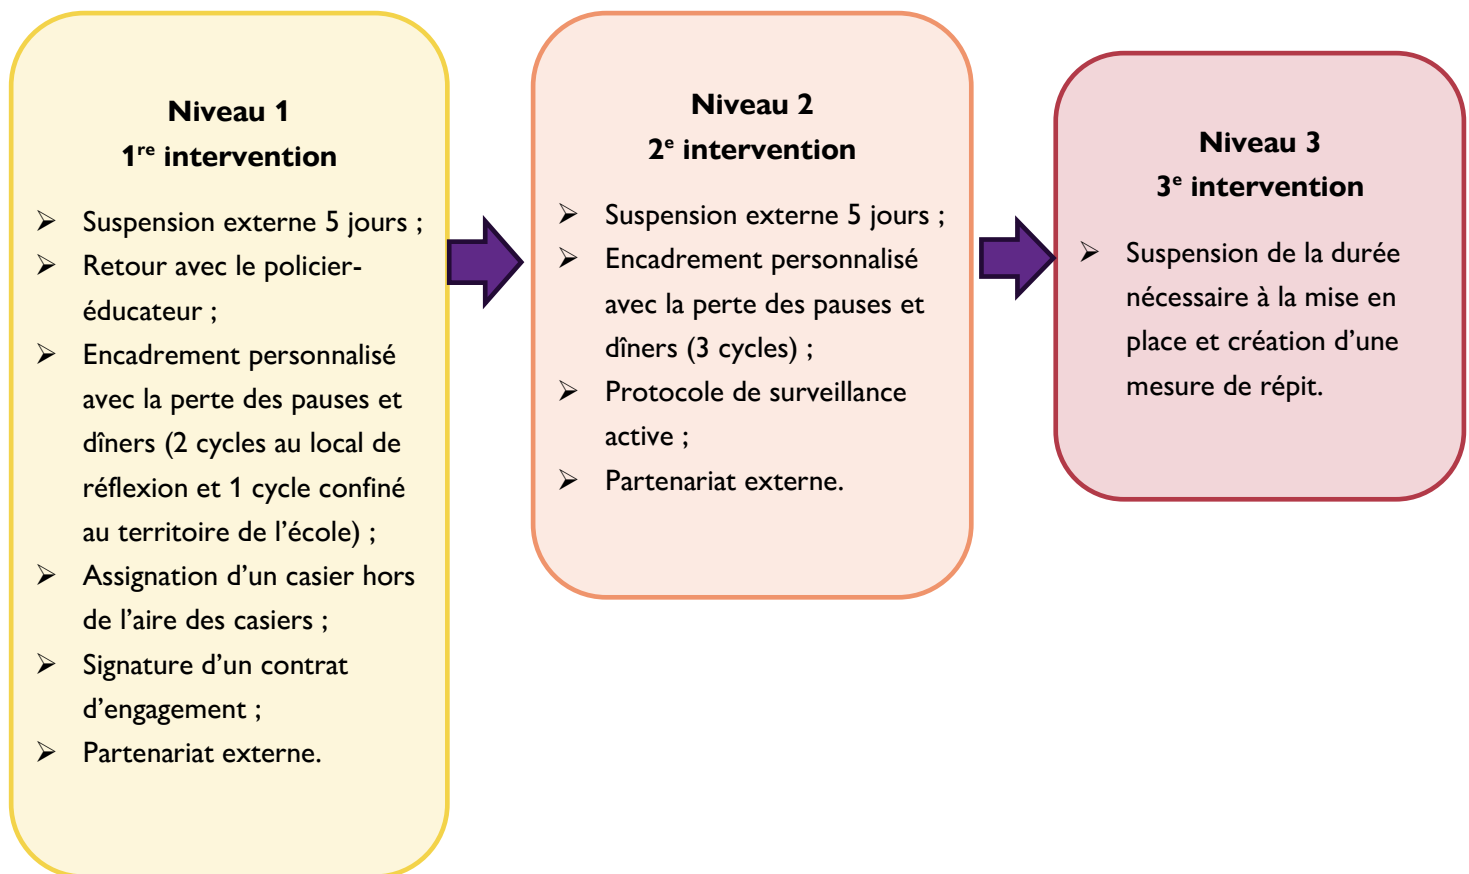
Niveau 1
1$^{re}$ intervention

- Suspension externe 5 jours ;
- Retour avec le policier-éducateur ;
- Encadrement personnalisé avec la perte des pauses et dîners (2 cycles au local de réflexion et 1 cycle confiné au territoire de l'école) ;
- Assignation d'un casier hors de l'aire des casiers ;
- Signature d'un contrat d'engagement ;
- Partenariat externe.

Niveau 2
2$^{e}$ intervention

- Suspension externe 5 jours ;
- Encadrement personnalisé avec la perte des pauses et dîners (3 cycles) ;
- Protocole de surveillance active ;
- Partenariat externe.

Niveau 3
3$^{e}$ intervention

- Suspension de la durée nécessaire à la mise en place et création d'une mesure de répit.